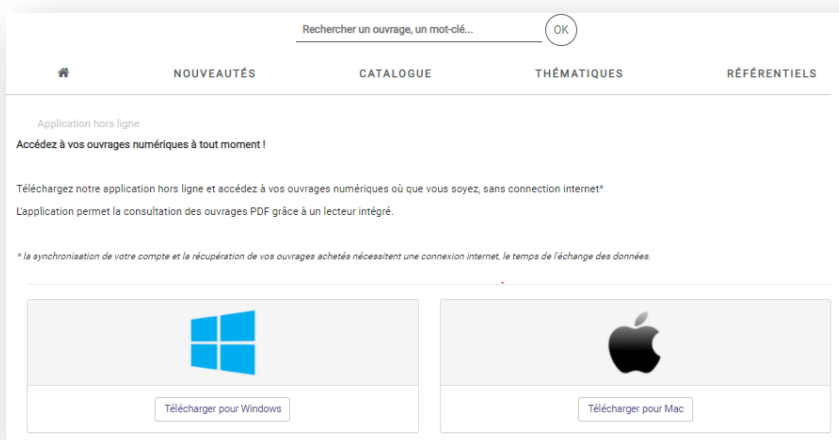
Rechercher un ouvrage, un mot-clé...

OK

NOUVEAUTÉS

CATALOGUE

THÉMATIQUES

RÉFÉRENTIELS

Application hors ligne

Accédez à vos ouvrages numériques à tout moment !

Téléchargez notre application hors ligne et accédez à vos ouvrages numériques où que vous soyez, sans connection internet*

L'application permet la consultation des ouvrages PDF grâce à un lecteur intégré.

* la synchronisation de votre compte et la récupération de vos ouvrages achetés nécessitent une connexion internet, le temps de l'échange des données.

Télécharger pour Windows

Télécharger pour Mac